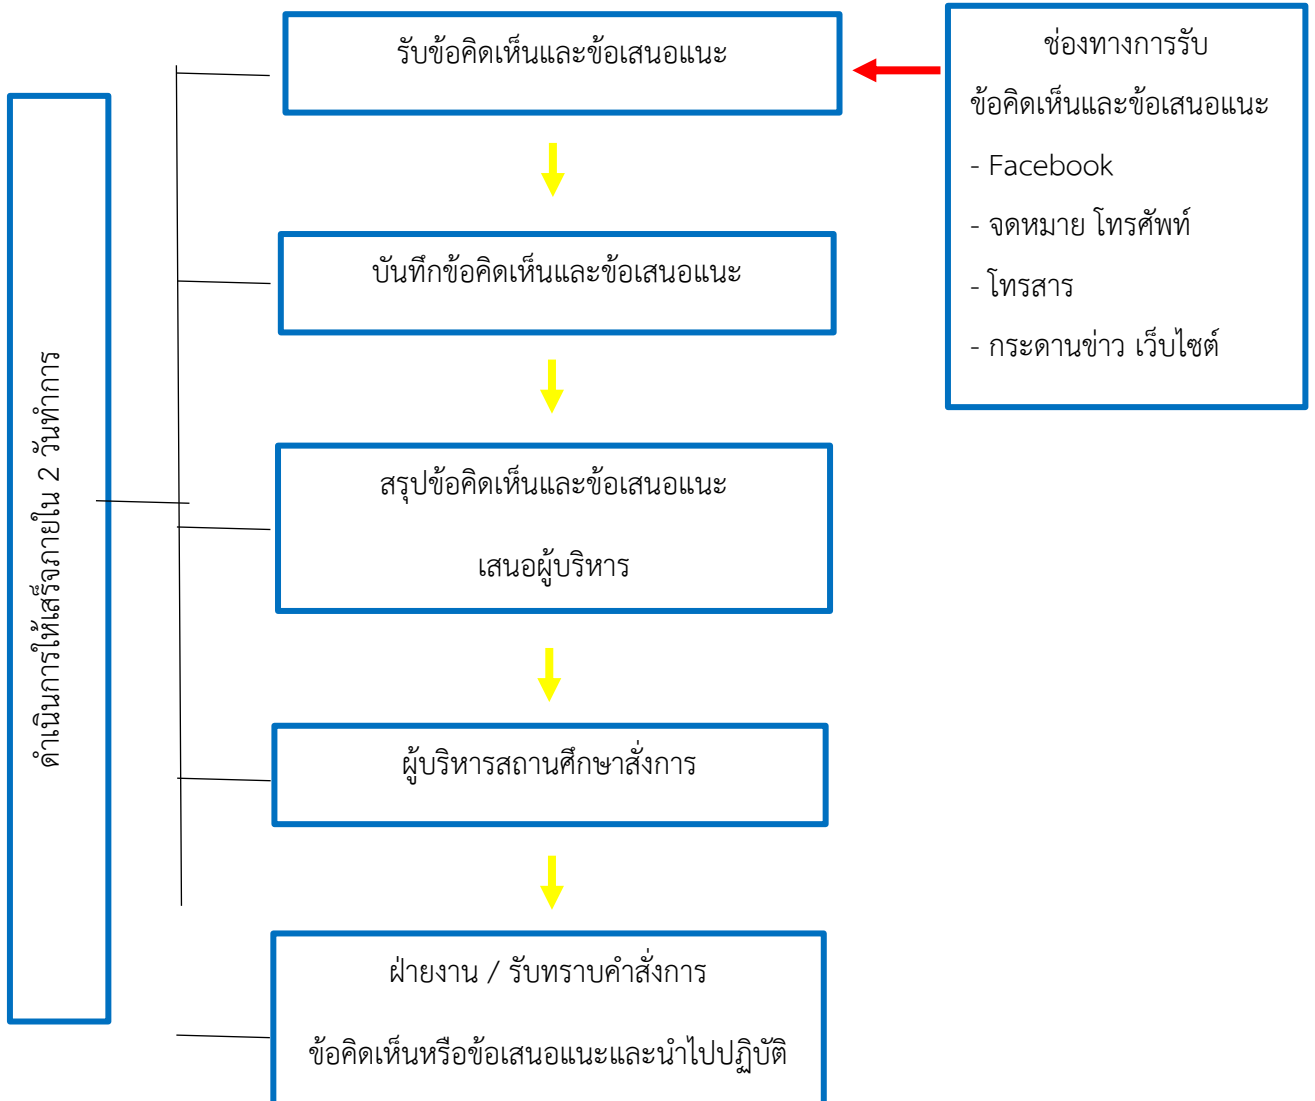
ดำเนินการให้เสร็จภายใน 2 วันทำการ

รับข้อคิดเห็นและข้อเสนอแนะ

ช่องทางการรับ
ข้อคิดเห็นและข้อเสนอแนะ
- Facebook
- จดหมาย โทรศัพท์
- โทรสาร
- กระดานข่าว เว็บไซต์

บันทึกข้อคิดเห็นและข้อเสนอแนะ

สรุปข้อคิดเห็นและข้อเสนอแนะ
เสนอผู้บริหาร

ผู้บริหารสถานศึกษาสั่งการ

ฝ่ายงาน / รับทราบคำสั่งการ
ข้อคิดเห็นหรือข้อเสนอแนะและนำไปปฏิบัติ